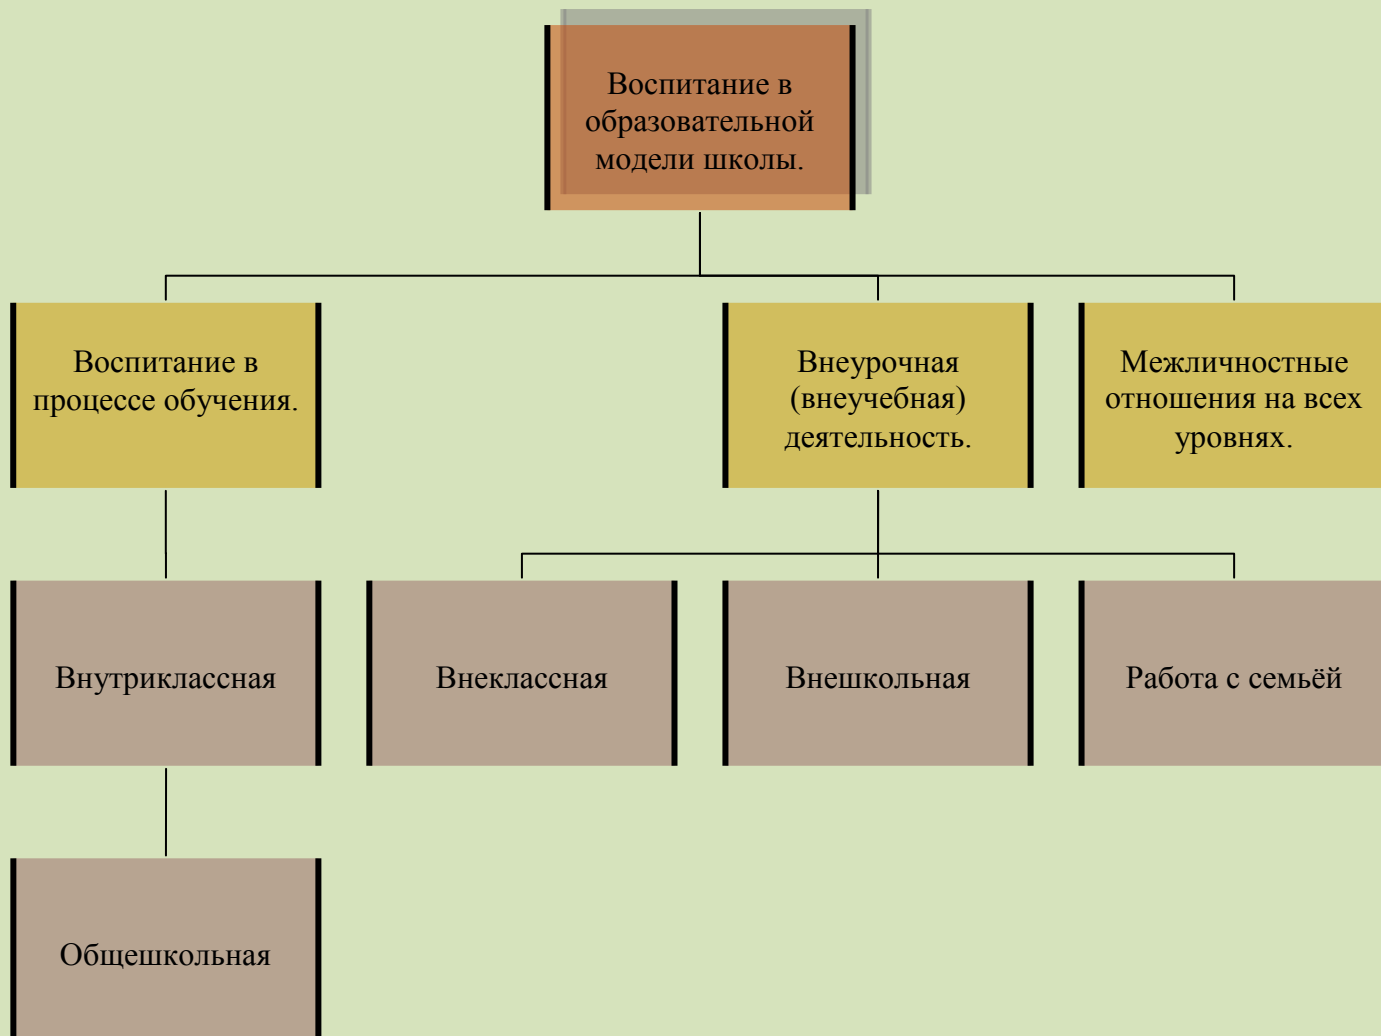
Воспитание в образовательной модели школы.

Воспитание в процессе обучения.

Внеурочная (внеучебная) деятельность.

Межличностные отношения на всех уровнях.

Внутриклассная

Внеклассная

Внешкольная

Работа с семьёй

Общешкольная